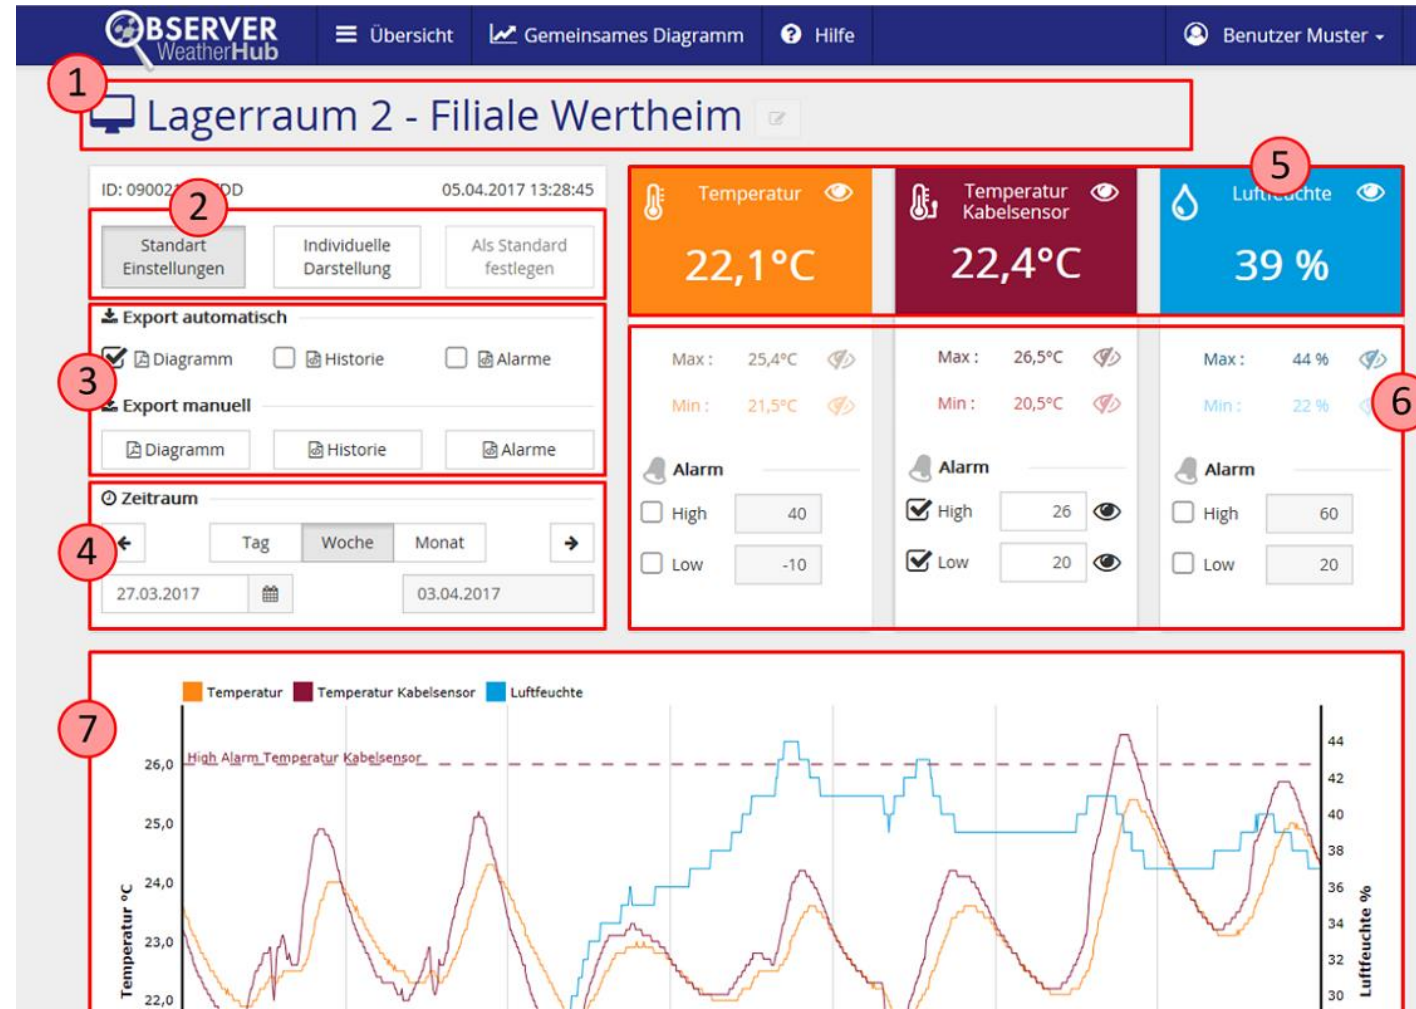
OBSERVER WeatherHub
Übersicht
Gemeinsames Diagramm
Hilfe
Benutzer Muster

1
Lagerraum 2 - Filiale Wertheim

ID: 09002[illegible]DD
05.04.2017 13:28:45
2
Standart Einstellungen
Individuelle Darstellung
Als Standard festlegen

3
Export automatisch
Diagramm
Historie
Alarme
Export manuell
Diagramm
Historie
Alarme

4
Zeitraum
Tag
Woche
Monat
27.03.2017
03.04.2017

5
Temperatur
22,1°C
Temperatur Kabelsensor
22,4°C
Luftfeuchte
39 %

6
Max : 25,4°C
Min : 21,5°C
Alarm
High 40
Low -10

Max : 26,5°C
Min : 20,5°C
Alarm
High 26
Low 20

Max : 44 %
Min : 22 %
Alarm
High 60
Low 20

7
Temperatur
Temperatur Kabelsensor
Luftfeuchte
High Alarm Temperatur Kabelsensor
26,0
25,0
24,0
23,0
22,0
Temperatur °C
44
42
40
38
36
34
32
30
Luftfeuchte %